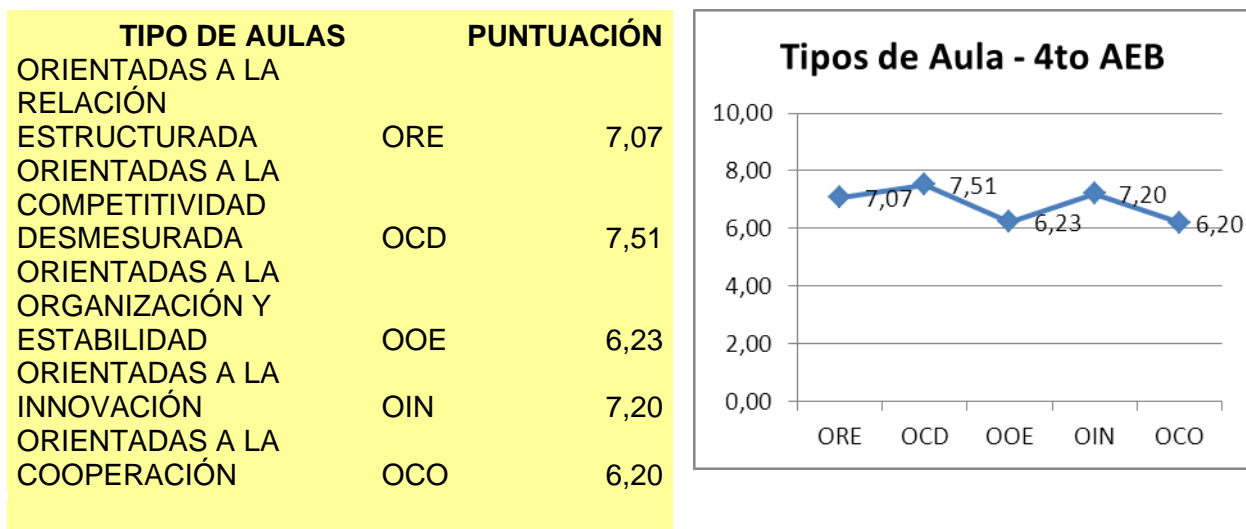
| TIPO DE AULAS | | PUNTUACIÓN |
|---|---|---|
| ORIENTADAS A LA RELACIÓN ESTRUCTURADA | ORE | 7,07 |
| ORIENTADAS A LA COMPETITIVIDAD DESMESURADA | OCD | 7,51 |
| ORIENTADAS A LA ORGANIZACIÓN Y ESTABILIDAD | OOE | 6,23 |
| ORIENTADAS A LA INNOVACIÓN | OIN | 7,20 |
| ORIENTADAS A LA COOPERACIÓN | OCO | 6,20 |

Tipos de Aula - 4to AEB

10,00
8,00
6,00
4,00
2,00
0,00

7,07
7,51
6,23
7,20
6,20

ORE OCD OOE OIN OCO